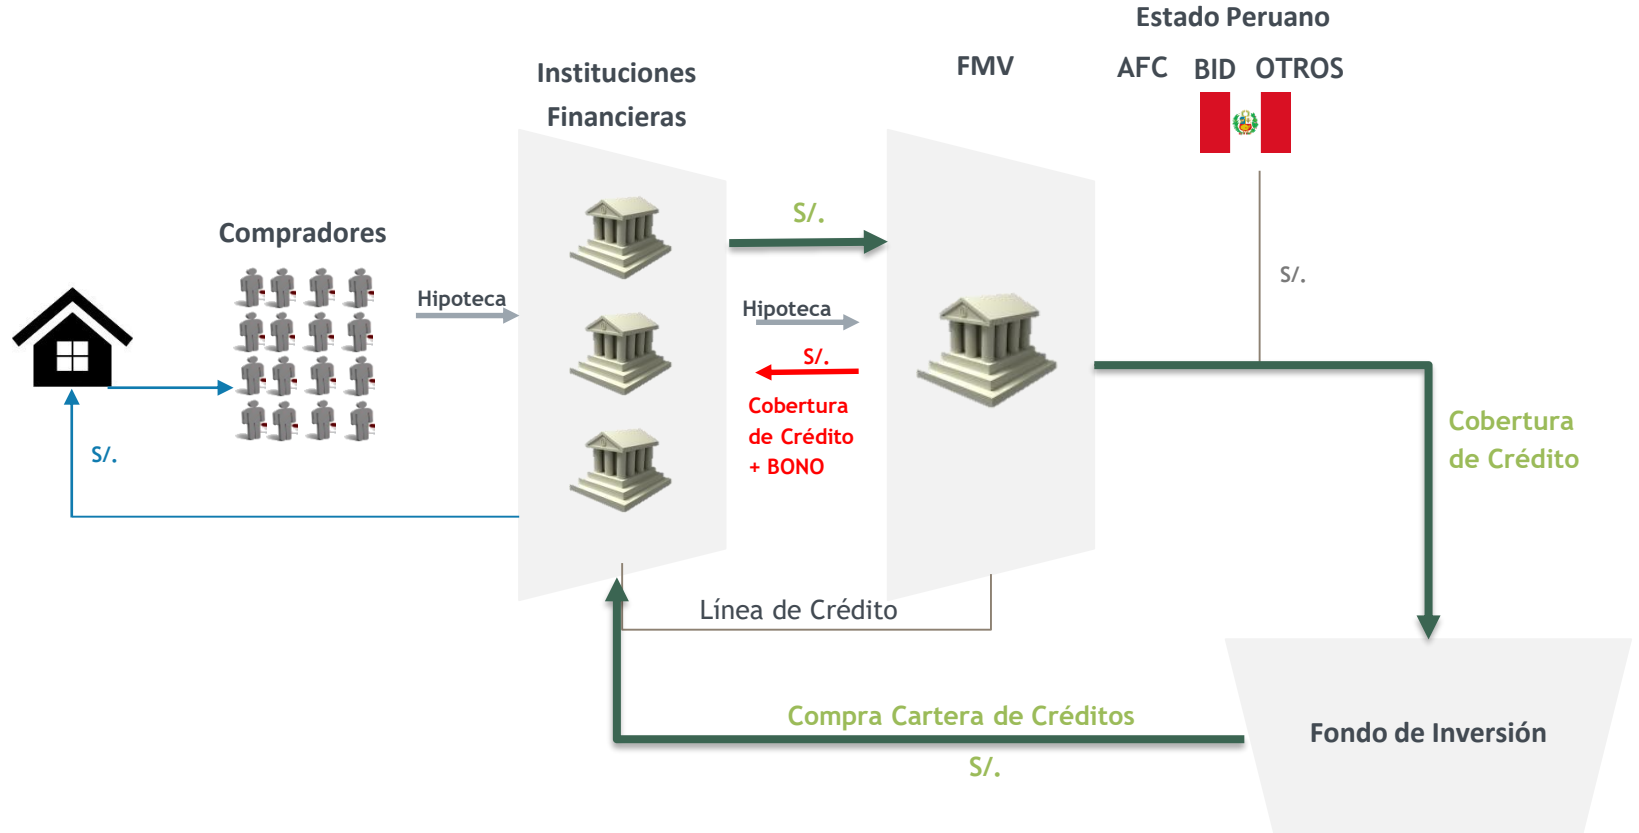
Estado Peruano

Instituciones Financieras

FMV

AFC BID OTROS

Compradores

Hipoteca

S/.

Hipoteca

S/.

Cobertura de Crédito + BONO

S/.

S/.

Cobertura de Crédito

Línea de Crédito

Compra Cartera de Créditos

S/.

Fondo de Inversión